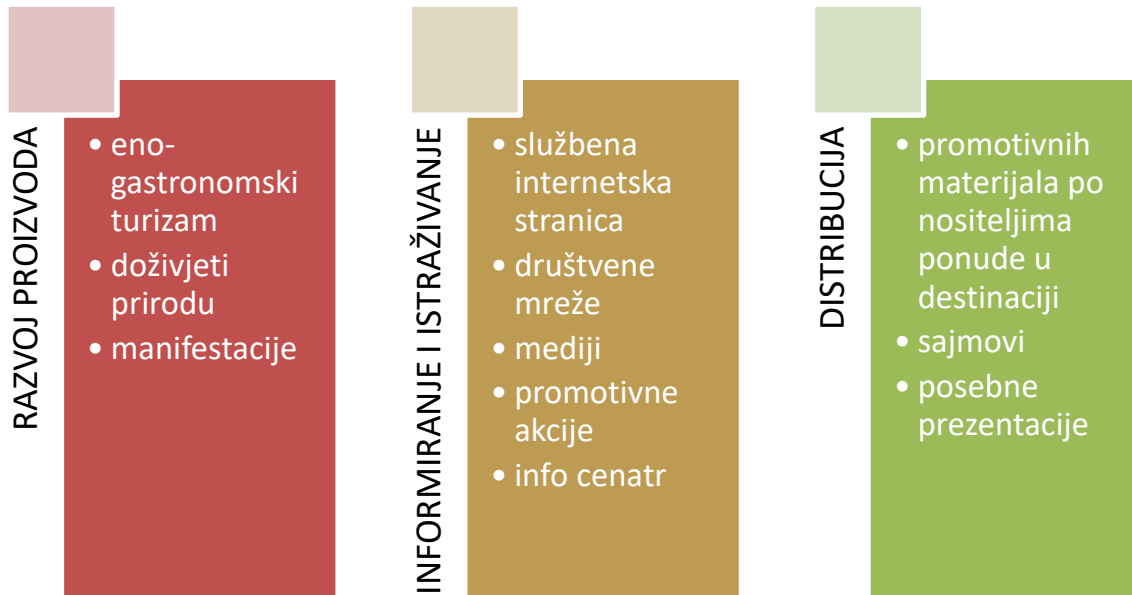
RAZVOJ PROIZVODA

- eno-gastronomski turizam
- doživjeti prirodu
- manifestacije

INFORMIRANJE I ISTRAŽIVANJE

- službena internetska stranica
- društvene mreže
- mediji
- promotivne akcije
- info cenatr

DISTRIBUCIJA

- promotivnih materijala po nositeljima ponude u destinaciji
- sajmovi
- posebne prezentacije